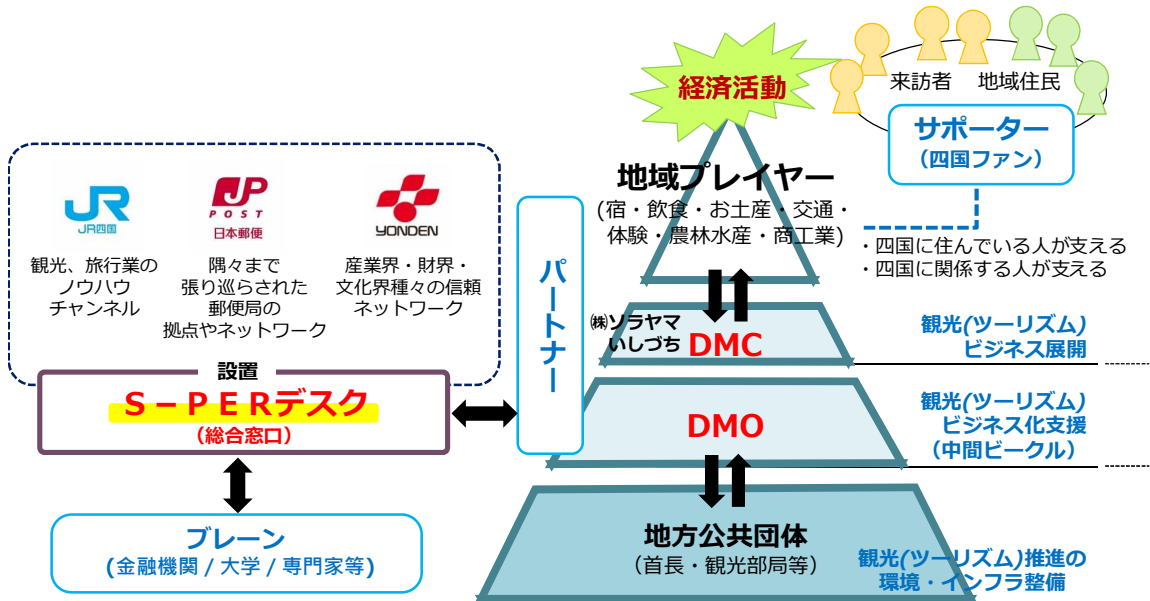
経済活動

来訪者　地域住民

サポーター
（四国ファン）

地域プレイヤー
（宿・飲食・お土産・交通・体験・農林水産・商工業）

・四国に住んでいる人が支える
・四国に関係する人が支える

JR四国
観光、旅行業のノウハウチャンネル

JP POST
日本郵便
隅々まで張り巡らされた郵便局の拠点やネットワーク

YONDEN
産業界・財界・文化界種々の信頼ネットワーク

設置
S－PERデスク
（総合窓口）

パートナー

㈱ソラヤマいしづち
DMC

観光(ツーリズム)ビジネス展開

DMO

観光(ツーリズム)ビジネス化支援
（中間ビークル）

ブレーン
(金融機関 / 大学 / 専門家等)

地方公共団体
（首長・観光部局等）

観光(ツーリズム)推進の環境・インフラ整備